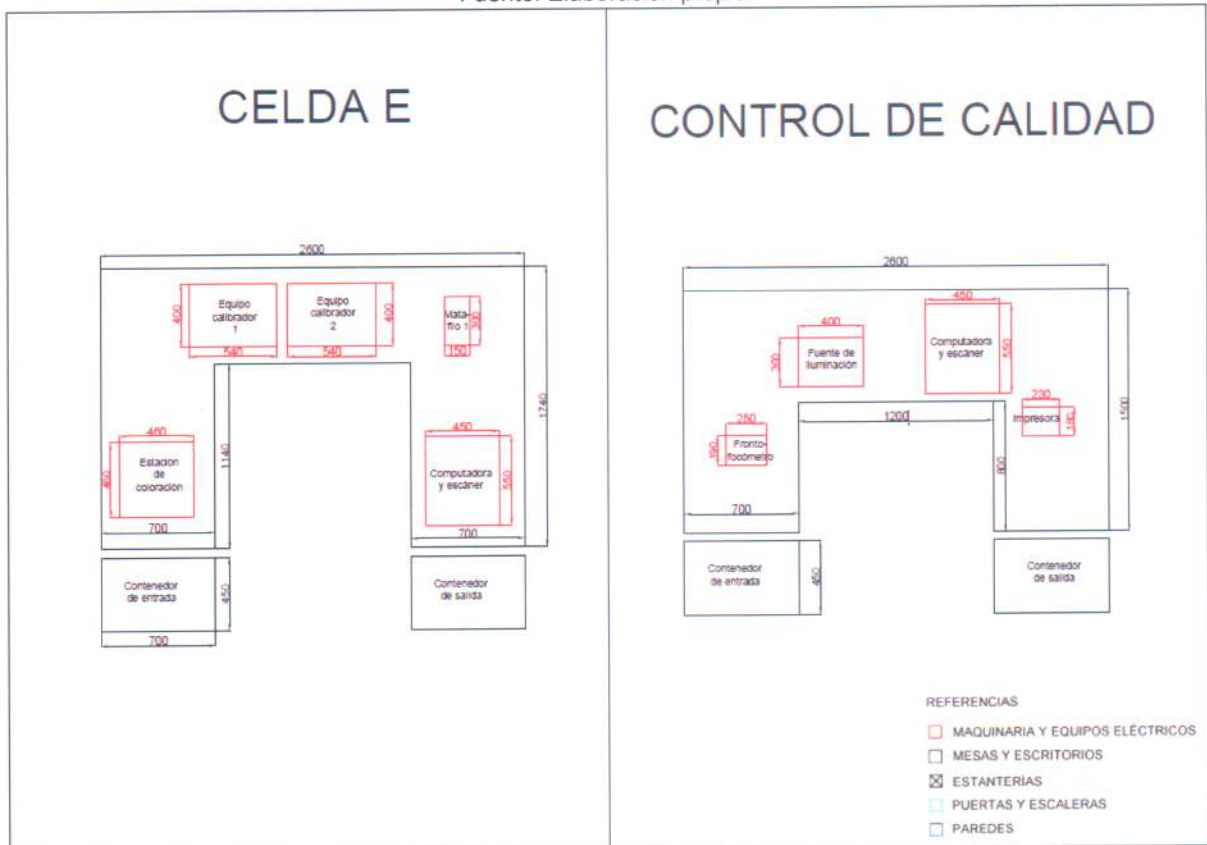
Fuente: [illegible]

CELDA E

2600

Equipo calibrador 1

400

540

Equipo calibrador 2

400

540

Mata-filo 1

300

150

1740

1140

Estacion de coloración

460

460

700

Computadora y escáner

450

550

700

Contenedor de entrada

450

700

Contenedor de salida

CONTROL DE CALIDAD

2600

400

Fuente de iluminación

300

450

Computadora y escáner

550

1500

230

Impresora

180

1200

250

Fronto-focómetro

190

800

700

Contenedor de entrada

450

Contenedor de salida

REFERENCIAS

MAQUINARIA Y EQUIPOS ELÉCTRICOS

MESAS Y ESCRITORIOS

ESTANTERÍAS

PUERTAS Y ESCALERAS

PAREDES